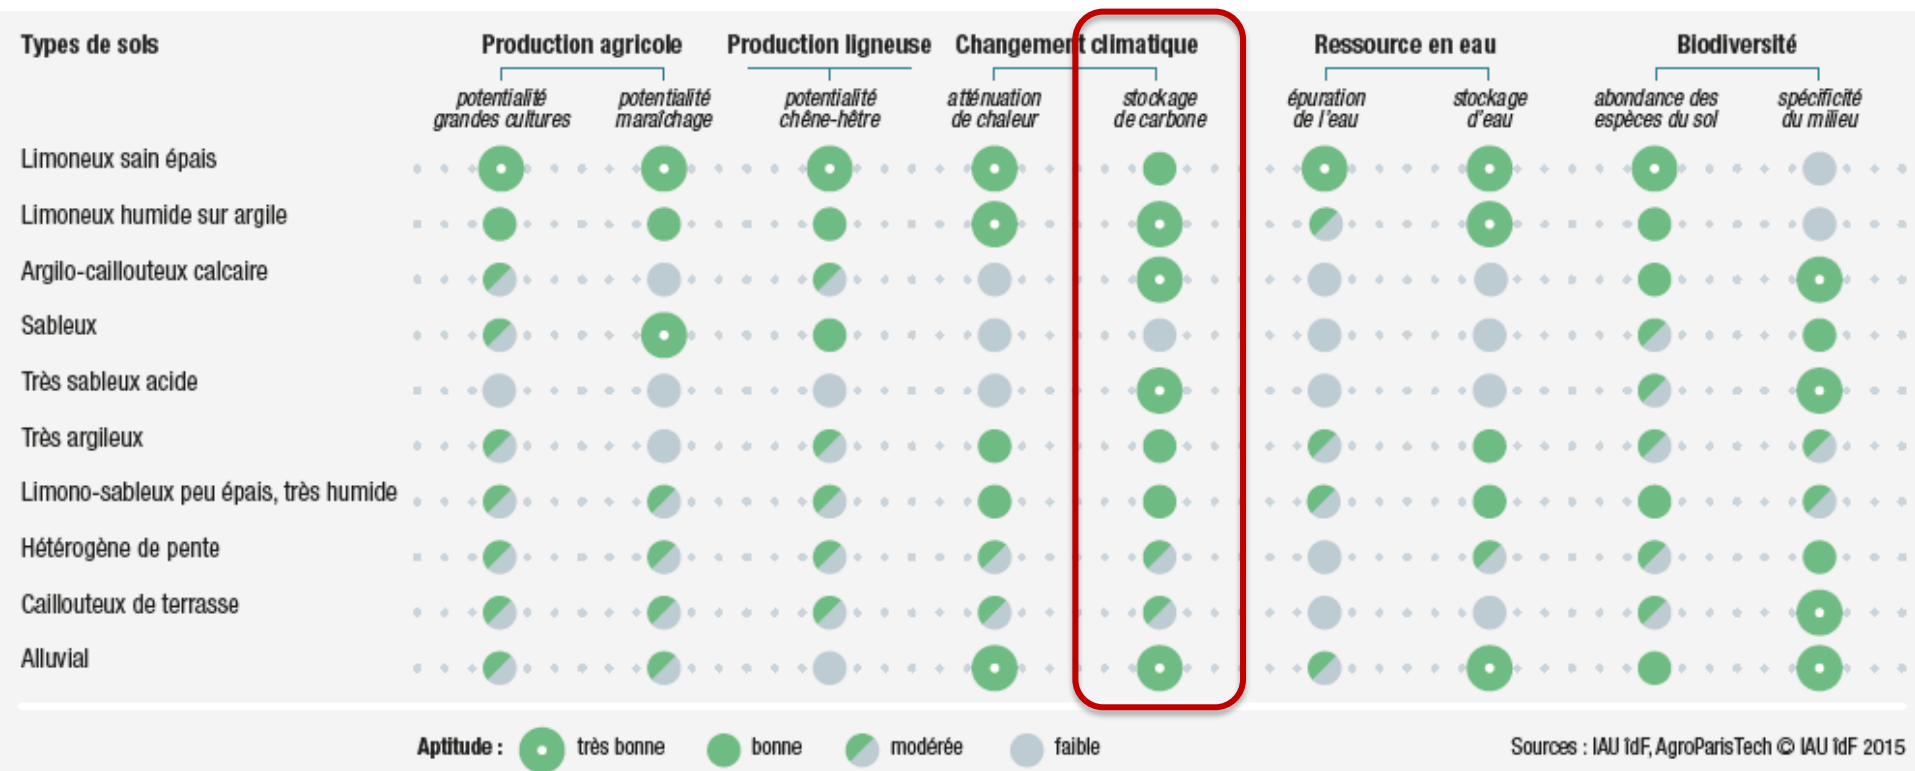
Types de sols

Production agricole
potentialité grandes cultures
potentialité maraîchage

Production ligneuse
potentialité chêne-hêtre

Changement climatique
atténuation de chaleur
stockage de carbone

Ressource en eau
épuration de l'eau
stockage d'eau

Biodiversité
abondance des espèces du sol
spécificité du milieu

Limoneux sain épais
Limoneux humide sur argile
Argilo-caillouteux calcaire
Sableux
Très sableux acide
Très argileux
Limono-sableux peu épais, très humide
Hétérogène de pente
Caillouteux de terrasse
Alluvial

Aptitude : très bonne bonne modérée faible

Sources : IAU îdF, AgroParisTech © IAU îdF 2015